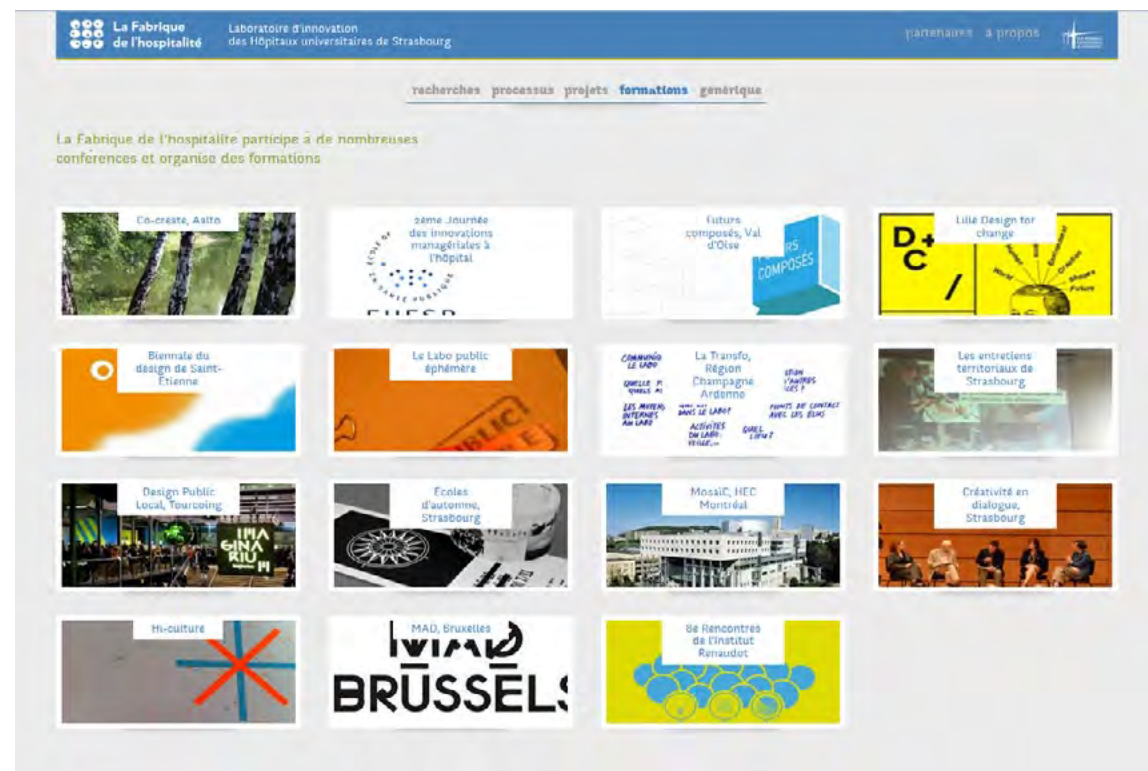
La Fabrique de l'hospitalité

Laboratoire d'innovation des Hôpitaux universitaires de Strasbourg

partenaires a propos

recherches processus projets formations générique

La Fabrique de l'hospitalité participe à de nombreuses conférences et organise des formations

Co-create, Aalto

2ème Journée des innovations managériales à l'hôpital

EHESP

Futurs composés, Val d'Oise

FUTURS COMPOSÉS

Lille Design for change

D+C /

Biennale du design de Saint-Étienne

Le Labo public éphémère

La Transfo, Région Champagne Ardenne

COMMUNIQU LE LABO

QUELLE P QUELS M

LES MOYENS INTERNES AU LABO

DANS LE LABO?

ACTIVITÉS DU LABO VEILLE

POINTS DE CONTACT AVEC LES ÉLUS

QUEL LIEU?

Les entretiens territoriaux de Strasbourg

Design Public Local, Tourcoing

IMA GINA RIU M

Écoles d'automne, Strasbourg

MosaiC, HEC Montréal

Créativité en dialogue, Strasbourg

Hi-culture

MAD, Bruxelles

MAD BRUSSELS

8e Rencontres de l'Institut Renaudot